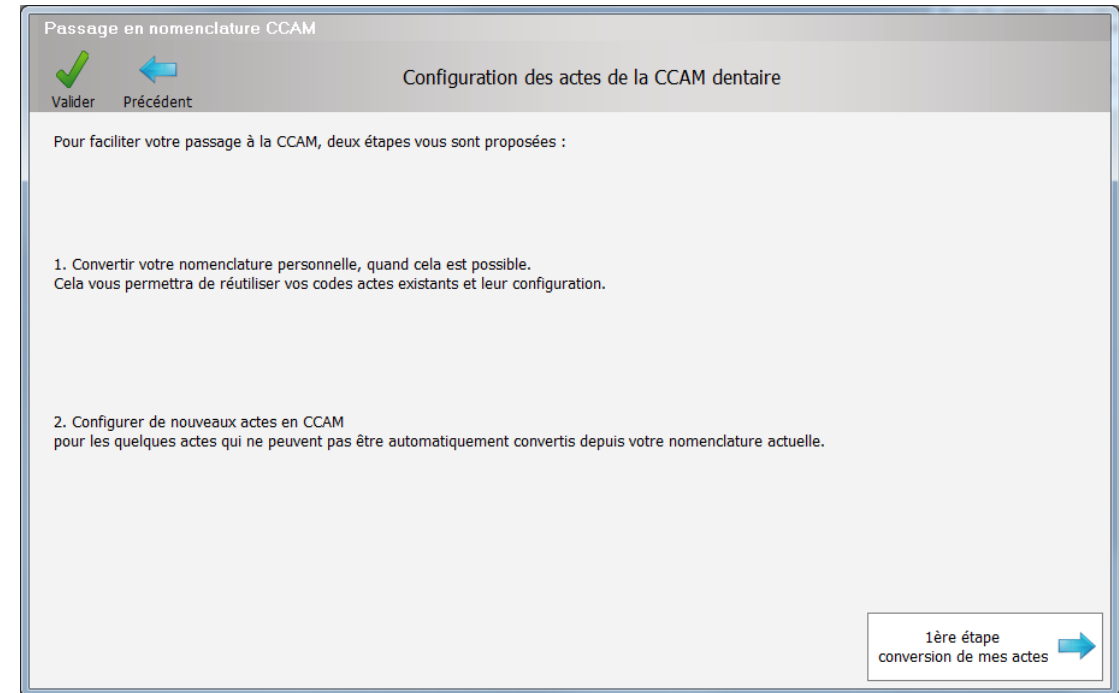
Passage en nomenclature CCAM

Valider Précédent

Configuration des actes de la CCAM dentaire

Pour faciliter votre passage à la CCAM, deux étapes vous sont proposées :

1. Convertir votre nomenclature personnelle, quand cela est possible.
Cela vous permettra de réutiliser vos codes actes existants et leur configuration.

2. Configurer de nouveaux actes en CCAM
pour les quelques actes qui ne peuvent pas être automatiquement convertis depuis votre nomenclature actuelle.

1ère étape
conversion de mes actes